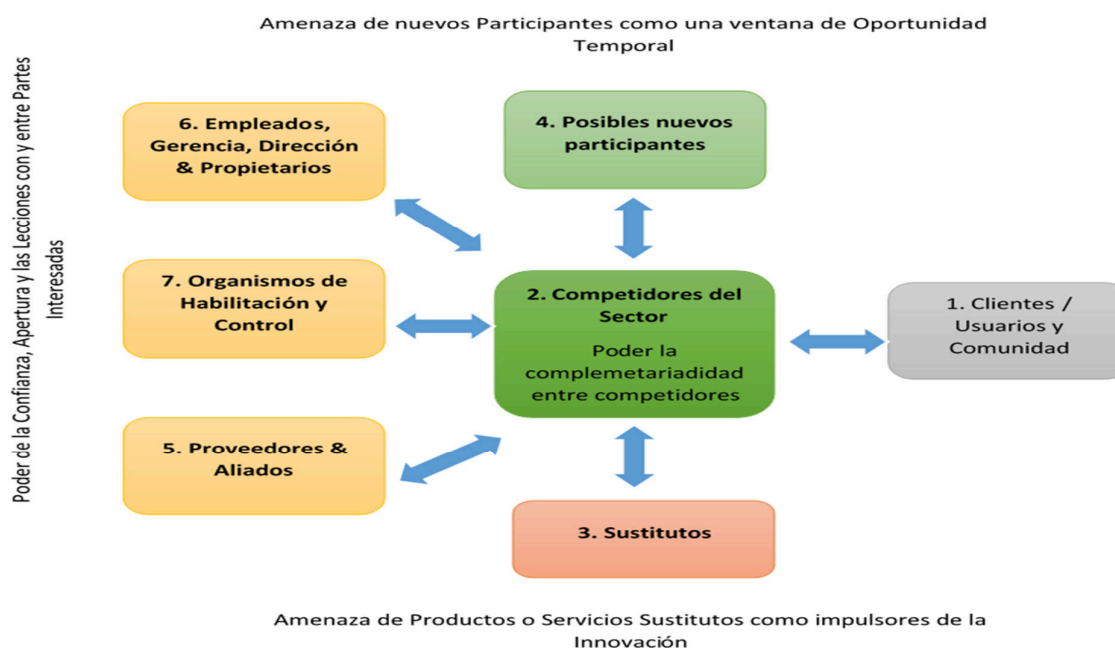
Amenaza de nuevos Participantes como una ventana de Oportunidad Temporal

Poder de la Confianza, Apertura y las Lecciones con y entre Partes Interesadas

6. Empleados, Gerencia, Dirección & Propietarios

4. Posibles nuevos participantes

7. Organismos de Habilitación y Control

2. Competidores del Sector

Poder la complemetariadidad entre competidores

1. Clientes / Usuarios y Comunidad

5. Proveedores & Aliados

3. Sustitutos

Amenaza de Productos o Servicios Sustitutos como impulsores de la Innovación